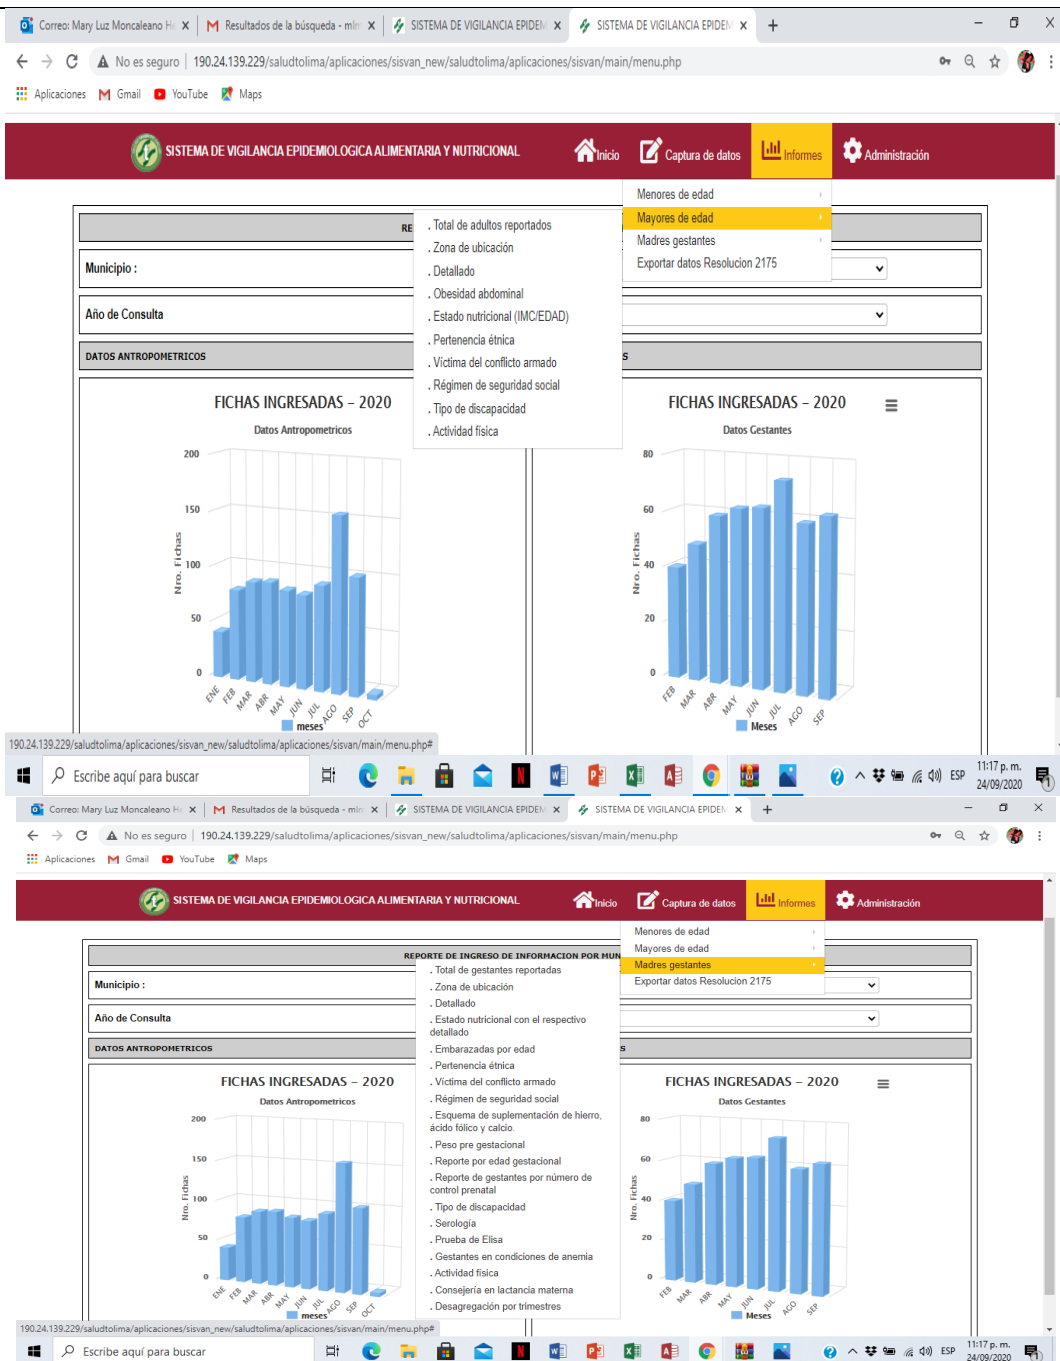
Correo: Mary Luz Moncaleano H × | Resultados de la búsqueda - mln × | SISTEMA DE VIGILANCIA EPIDEM × | SISTEMA DE VIGILANCIA EPIDEM × | +

No es seguro | 190.24.139.229/saludtolima/aplicaciones/sisvan_new/saludtolima/aplicaciones/sisvan/main/menu.php

Aplicaciones Gmail YouTube Maps

SISTEMA DE VIGILANCIA EPIDEMIOLOGICA ALIMENTARIA Y NUTRICIONAL

Inicio Captura de datos Informes Administración

Menores de edad
Mayores de edad
Madres gestantes
Exportar datos Resolucion 2175

. Total de adultos reportados
. Zona de ubicación
. Detallado
. Obesidad abdominal
. Estado nutricional (IMC/EDAD)
. Pertenencia étnica
. Víctima del conflicto armado
. Régimen de seguridad social
. Tipo de discapacidad
. Actividad física

RE

Municipio :

Año de Consulta

DATOS ANTROPOMETRICOS

S

FICHAS INGRESADAS – 2020
Datos Antropometricos
200
150
100
50
0
Nro. Fichas
ENE FEB MAR ABR MAY JUN JUL AGO SEP OCT
meses

FICHAS INGRESADAS – 2020
Datos Gestantes
80
60
40
20
0
Nro. Fichas
FEB MAR ABR MAY JUN JUL AGO SEP
Meses

190.24.139.229/saludtolima/aplicaciones/sisvan_new/saludtolima/aplicaciones/sisvan/main/menu.php#

Escribe aquí para buscar

ESP 11:17 p. m. 24/09/2020

Correo: Mary Luz Moncaleano H × | Resultados de la búsqueda - mln × | SISTEMA DE VIGILANCIA EPIDEM × | SISTEMA DE VIGILANCIA EPIDEM × | +

No es seguro | 190.24.139.229/saludtolima/aplicaciones/sisvan_new/saludtolima/aplicaciones/sisvan/main/menu.php

Aplicaciones Gmail YouTube Maps

SISTEMA DE VIGILANCIA EPIDEMIOLOGICA ALIMENTARIA Y NUTRICIONAL

Inicio Captura de datos Informes Administración

Menores de edad
Mayores de edad
Madres gestantes
Exportar datos Resolucion 2175

REPORTE DE INGRESO DE INFORMACION POR MUN

. Total de gestantes reportadas
. Zona de ubicación
. Detallado
. Estado nutricional con el respectivo detallado
. Embarazadas por edad
. Pertenencia étnica
. Víctima del conflicto armado
. Régimen de seguridad social
. Esquema de suplementación de hierro, ácido fólico y calcio.
. Peso pre gestacional
. Reporte por edad gestacional
. Reporte de gestantes por número de control prenatal
. Tipo de discapacidad
. Serología
. Prueba de Elisa
. Gestantes en condiciones de anemia
. Actividad física
. Consejería en lactancia materna
. Desagregación por trimestres

Municipio :

Año de Consulta

DATOS ANTROPOMETRICOS

S

FICHAS INGRESADAS – 2020
Datos Antropometricos
200
150
100
50
0
Nro. Fichas
ENE FEB MAR ABR MAY JUN JUL AGO SEP OCT
meses

FICHAS INGRESADAS – 2020
Datos Gestantes
80
60
40
20
0
Nro. Fichas
FEB MAR ABR MAY JUN JUL AGO SEP
Meses

190.24.139.229/saludtolima/aplicaciones/sisvan_new/saludtolima/aplicaciones/sisvan/main/menu.php#

Escribe aquí para buscar

ESP 11:17 p. m. 24/09/2020